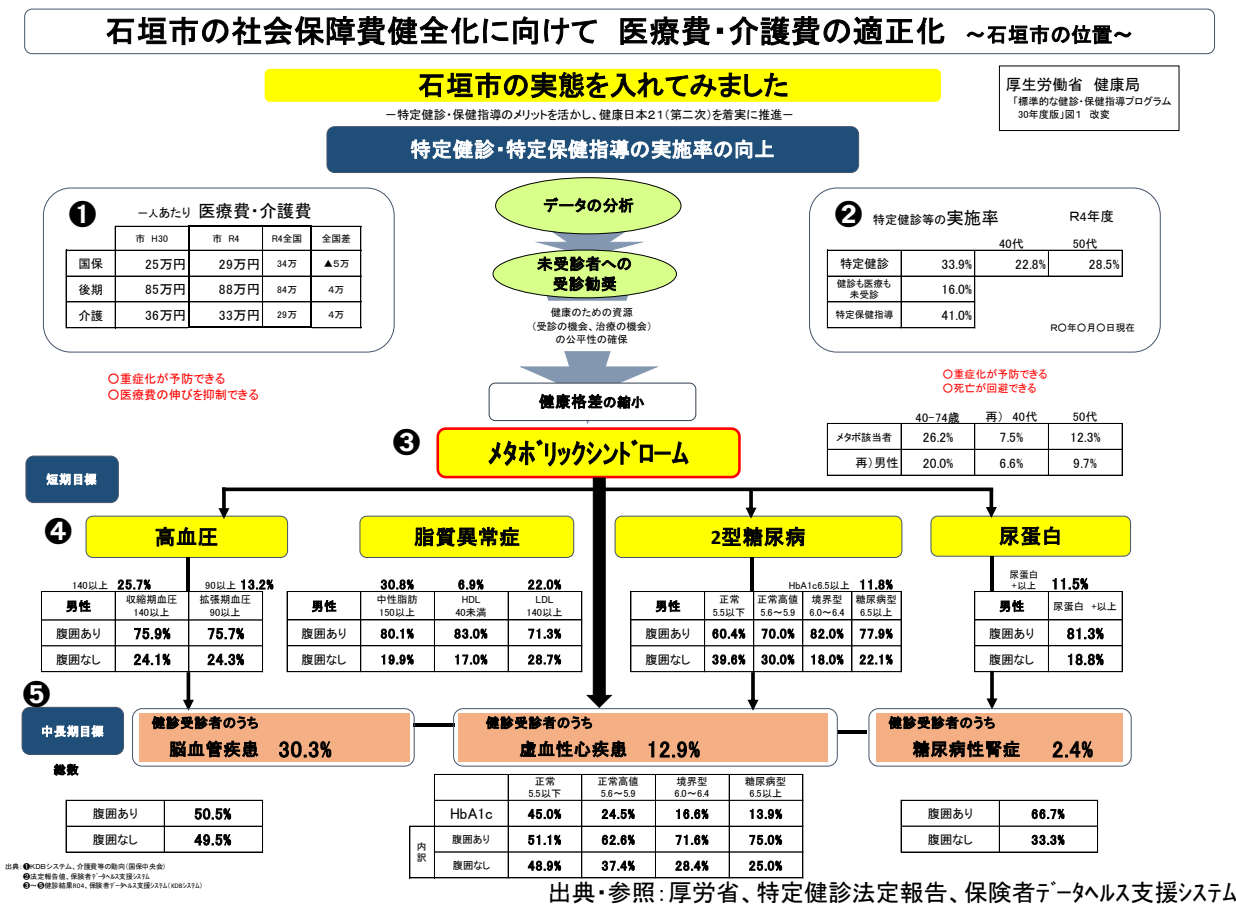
石垣市の社会保障費健全化に向けて 医療費・介護費の適正化 ～石垣市の位置～

石垣市の実態を入れてみました

厚生労働省 健康局
「標準的な健診・保健指導プログラム 30年度版」図1 改変

ー特定健診・保健指導のメリットを活かし、健康日本21（第二次）を着実に推進ー

特定健診・特定保健指導の実施率の向上

❶ 一人あたり 医療費・介護費

| | 市 H30 | 市 R4 | R4全国 | 全国差 |
|---|---|---|---|---|
| 国保 | 25万円 | 29万円 | 34万 | ▲5万 |
| 後期 | 85万円 | 88万円 | 84万 | 4万 |
| 介護 | 36万円 | 33万円 | 29万 | 4万 |

データの分析

未受診者への受診勧奨

健康のための資源（受診の機会、治療の機会）の公平性の確保

❷ 特定健診等の実施率 R4年度

| | | 40代 | 50代 |
|---|---|---|---|
| 特定健診 | 33.9% | 22.8% | 28.5% |
| 健診も医療も未受診 | 16.0% | | |
| 特定保健指導 | 41.0% | | |

R○年○月○日現在

○重症化が予防できる
○医療費の伸びを抑制できる

○重症化が予防できる
○死亡が回避できる

健康格差の縮小

❸ メタボリックシンドローム

| | 40-74歳 | 再）40代 | 50代 |
|---|---|---|---|
| メタボ該当者 | 26.2% | 7.5% | 12.3% |
| 再）男性 | 20.0% | 6.6% | 9.7% |

短期目標

❹ 高血圧

140以上 25.7% 90以上 13.2%

| 男性 | 収縮期血圧 140以上 | 拡張期血圧 90以上 |
|---|---|---|
| 腹囲あり | 75.9% | 75.7% |
| 腹囲なし | 24.1% | 24.3% |

脂質異常症

| | 30.8% | 6.9% | 22.0% |
|---|---|---|---|
| 男性 | 中性脂肪 150以上 | HDL 40未満 | LDL 140以上 |
| 腹囲あり | 80.1% | 83.0% | 71.3% |
| 腹囲なし | 19.9% | 17.0% | 28.7% |

2型糖尿病

HbA1c6.5以上 11.8%

| 男性 | 正常 5.5以下 | 正常高値 5.6～5.9 | 境界型 6.0～6.4 | 糖尿病型 6.5以上 |
|---|---|---|---|---|
| 腹囲あり | 60.4% | 70.0% | 82.0% | 77.9% |
| 腹囲なし | 39.6% | 30.0% | 18.0% | 22.1% |

尿蛋白

尿蛋白 +以上 11.5%

| 男性 | 尿蛋白 +以上 |
|---|---|
| 腹囲あり | 81.3% |
| 腹囲なし | 18.8% |

❺ 中長期目標

健診受診者のうち 脳血管疾患 30.3%

健診受診者のうち 虚血性心疾患 12.9%

健診受診者のうち 糖尿病性腎症 2.4%

総数

| 腹囲あり | 50.5% |
|---|---|
| 腹囲なし | 49.5% |

| | | 正常 5.5以下 | 正常高値 5.6～5.9 | 境界型 6.0～6.4 | 糖尿病型 6.5以上 |
|---|---|---|---|---|---|
| | HbA1c | 45.0% | 24.5% | 16.6% | 13.9% |
| 内訳 | 腹囲あり | 51.1% | 62.6% | 71.6% | 75.0% |
| | 腹囲なし | 48.9% | 37.4% | 28.4% | 25.0% |

| 腹囲あり | 66.7% |
|---|---|
| 腹囲なし | 33.3% |

出典：❶KDBシステム、介護費等の動向(国保中央会)
❷法定報告値、保険者データヘルス支援システム
❸～❺健診結果R4、保険者データヘルス支援システム(KDBシステム)

出典・参照：厚労省、特定健診法定報告、保険者データヘルス支援システム